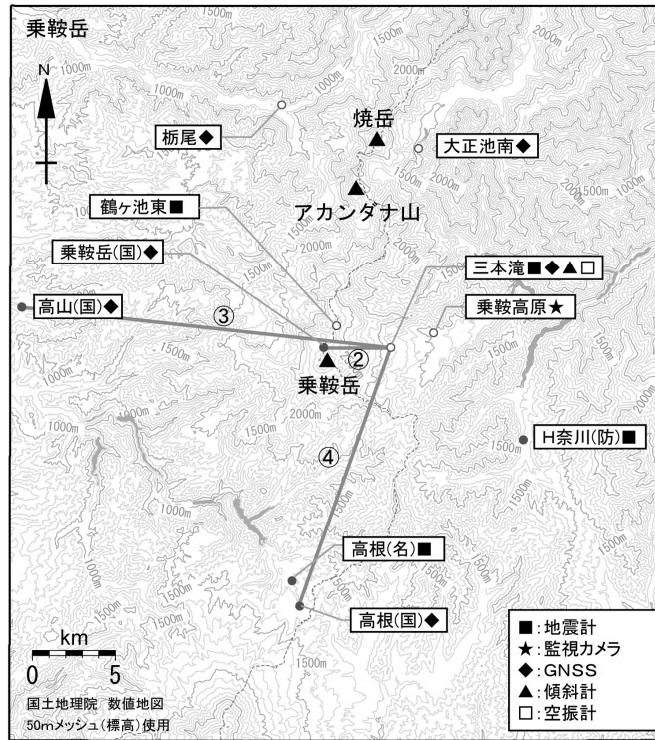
乗鞍岳

N

栃尾◆

焼岳

大正池南◆

アカンダナ山

鶴ヶ池東■

乗鞍岳(国)◆

三本滝■◆▲□

高山(国)◆

乗鞍高原★

③

②

乗鞍岳

H奈川(防)■

④

高根(名)■

高根(国)◆

km

0 5

国土地理院 数値地図 50mメッシュ(標高)使用

■:地震計
★:監視カメラ
◆:GNSS
▲:傾斜計
□:空振計

1000m
1500m
2000m